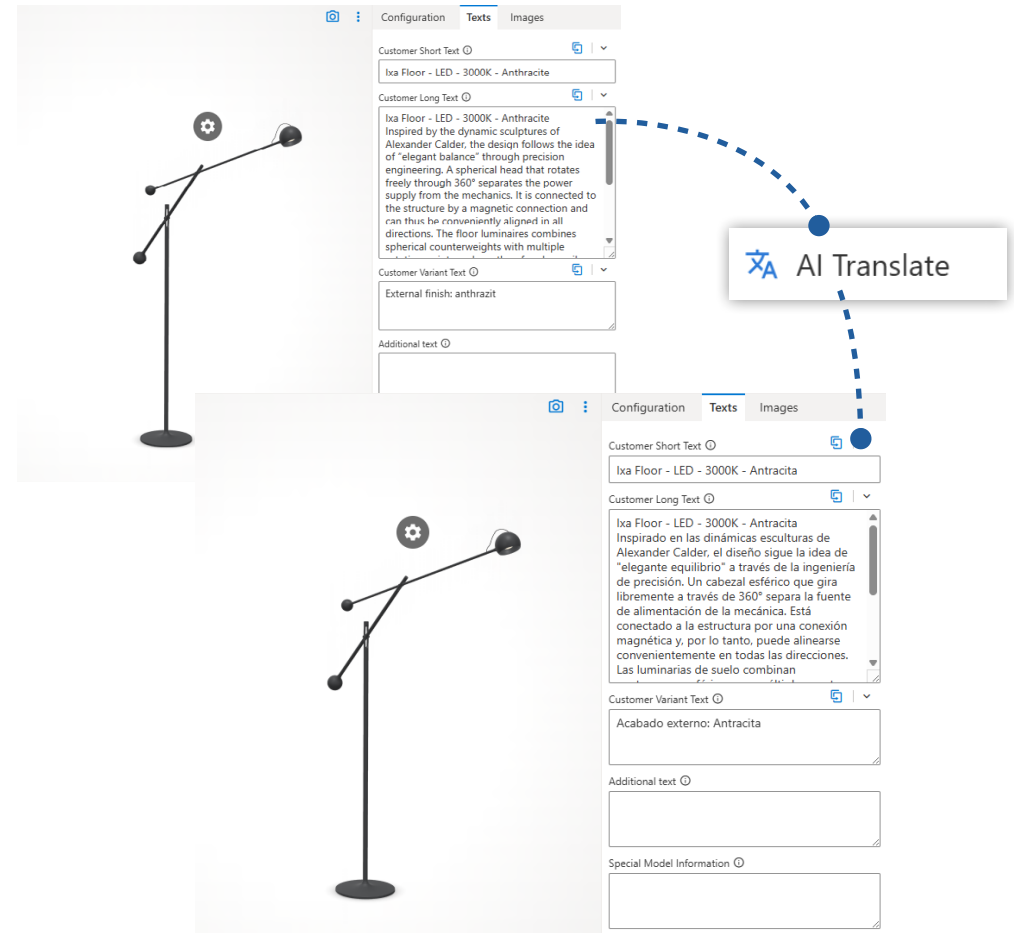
Configuration Texts Images

Customer Short Text ⓘ

Ixa Floor - LED - 3000K - Anthracite

Customer Long Text ⓘ

Ixa Floor - LED - 3000K - Anthracite
Inspired by the dynamic sculptures of Alexander Calder, the design follows the idea of "elegant balance" through precision engineering. A spherical head that rotates freely through 360° separates the power supply from the mechanics. It is connected to the structure by a magnetic connection and can thus be conveniently aligned in all directions. The floor luminaires combines spherical counterweights with multiple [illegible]

Customer Variant Text ⓘ

External finish: anthrazit

Additional text ⓘ

AI Translate

Configuration Texts Images

Customer Short Text ⓘ

Ixa Floor - LED - 3000K - Antracita

Customer Long Text ⓘ

Ixa Floor - LED - 3000K - Antracita
Inspirado en las dinámicas esculturas de Alexander Calder, el diseño sigue la idea de "elegante equilibrio" a través de la ingeniería de precisión. Un cabezal esférico que gira libremente a través de 360° separa la fuente de alimentación de la mecánica. Está conectado a la estructura por una conexión magnética y, por lo tanto, puede alinearse convenientemente en todas las direcciones. Las luminarias de suelo combinan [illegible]

Customer Variant Text ⓘ

Acabado externo: Antracita

Additional text ⓘ

Special Model Information ⓘ